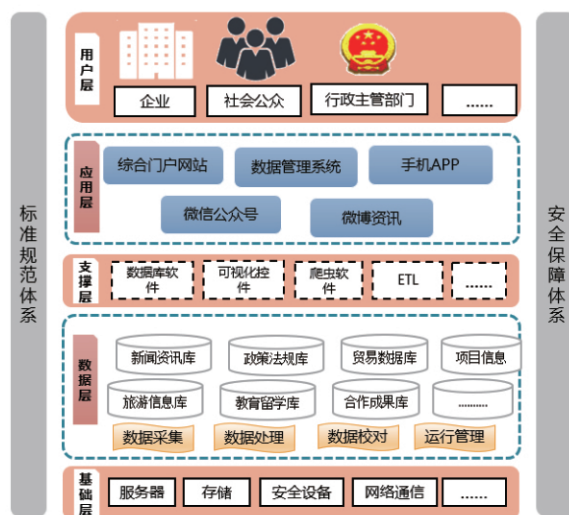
标准规范体系

用户层

企业

社会公众

行政主管部门

......

应用层

综合门户网站

数据管理系统

手机APP

微信公众号

微博资讯

支撑层

数据库软件

可视化控件

爬虫软件

ETL

......

数据层

新闻资讯库

政策法规库

贸易数据库

项目信息

旅游信息库

教育留学库

合作成果库

.........

数据采集

数据处理

数据校对

运行管理

基础层

服务器

存储

安全设备

网络通信

......

安全保障体系